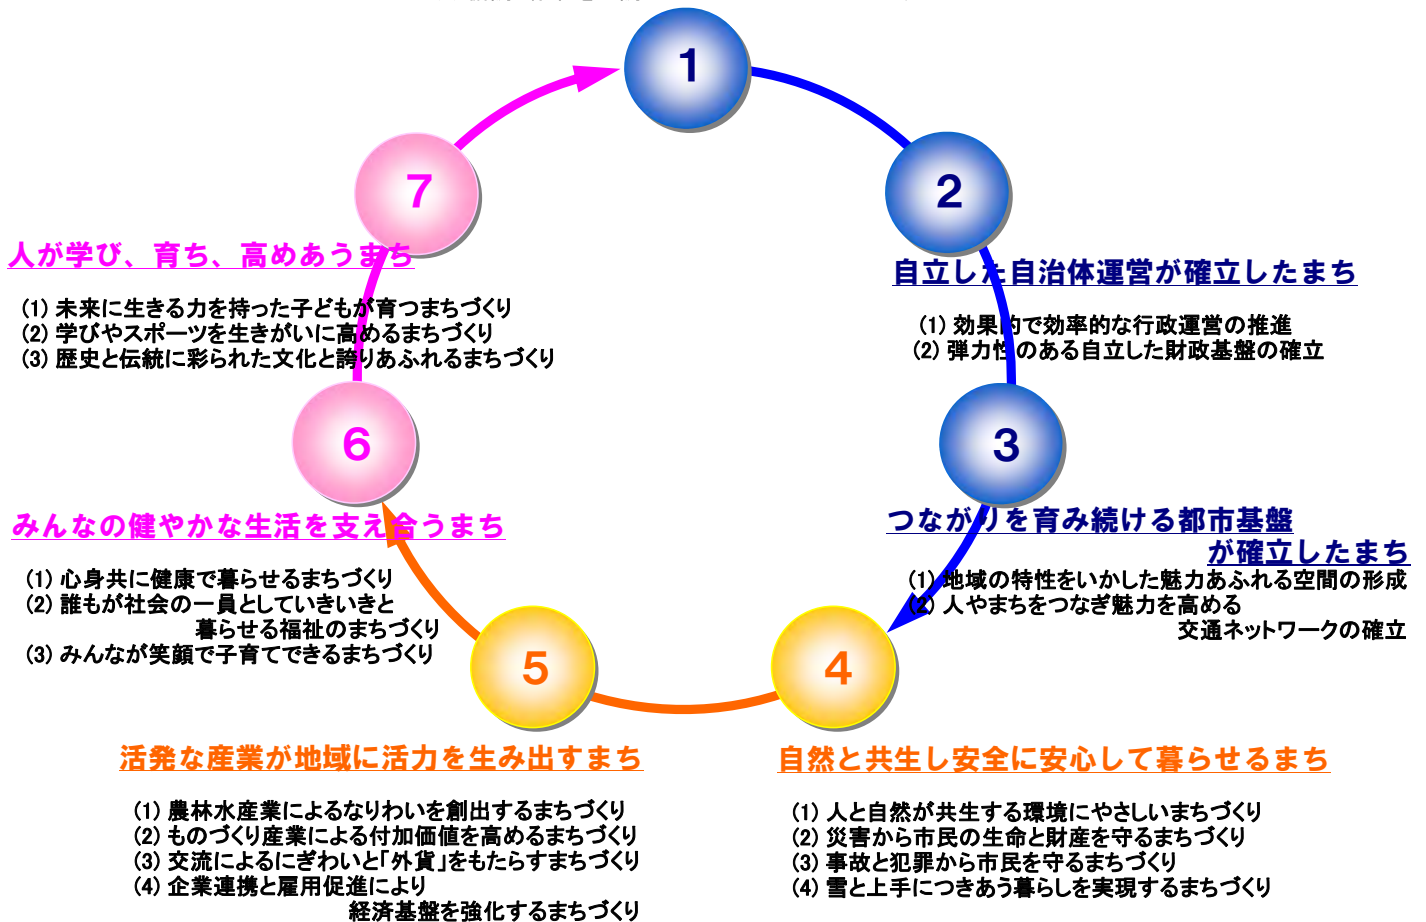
1

2

自立した自治体運営が確立したまち

(1) 効果的で効率的な行政運営の推進
(2) 弾力性のある自立した財政基盤の確立

3

つながりを育み続ける都市基盤が確立したまち

(1) 地域の特性をいかした魅力あふれる空間の形成
(2) 人やまちをつなぎ魅力を高める交通ネットワークの確立

4

自然と共生し安全に安心して暮らせるまち

(1) 人と自然が共生する環境にやさしいまちづくり
(2) 災害から市民の生命と財産を守るまちづくり
(3) 事故と犯罪から市民を守るまちづくり
(4) 雪と上手につきあう暮らしを実現するまちづくり

5

活発な産業が地域に活力を生み出すまち

(1) 農林水産業によるなりわいを創出するまちづくり
(2) ものづくり産業による付加価値を高めるまちづくり
(3) 交流によるにぎわいと「外貨」をもたらすまちづくり
(4) 企業連携と雇用促進により経済基盤を強化するまちづくり

6

みんなの健やかな生活を支え合うまち

(1) 心身共に健康で暮らせるまちづくり
(2) 誰もが社会の一員としていきいきと暮らせる福祉のまちづくり
(3) みんなが笑顔で子育てできるまちづくり

7

人が学び、育ち、高めあうまち

(1) 未来に生きる力を持った子どもが育つまちづくり
(2) 学びやスポーツを生きがいに高めるまちづくり
(3) 歴史と伝統に彩られた文化と誇りあふれるまちづくり